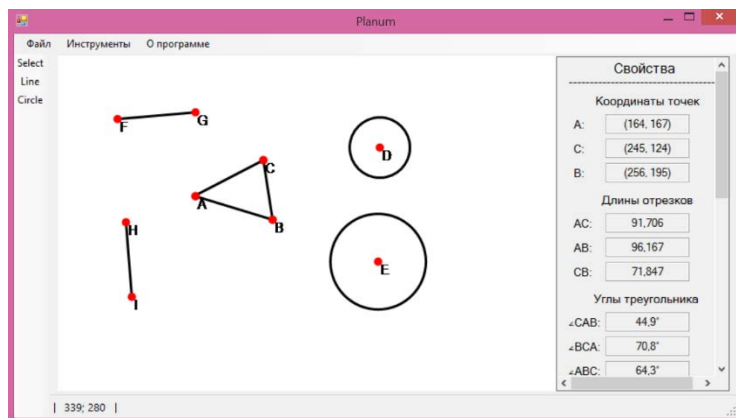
Planum

Файл Инструменты О программе

Select
Line
Circle

F G C D A B H E I

Свойства

Координаты точек

A: (164, 167)
C: (245, 124)
B: (256, 195)

Длины отрезков

AC: 91,706
AB: 96,167
CB: 71,847

Углы треугольника

∠CAB: 44,9°
∠BCA: 70,8°
∠ABC: 64,3°

| 339; 280 |